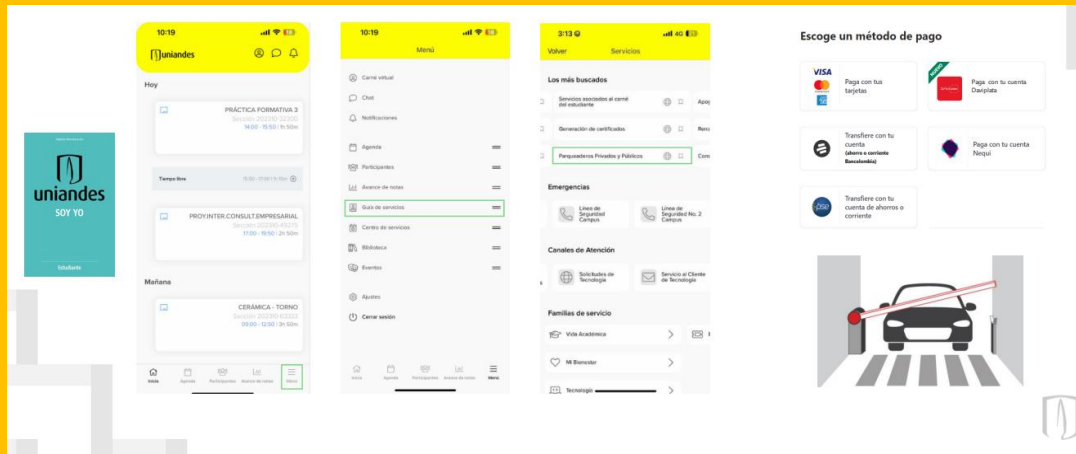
uniandes
SOY YO
Estudiante

10:19
uniandes
Hoy
PRÁCTICA FORMATIVA 2
Sección 202310-32330
14:00 - 15:50 | 1h 50m
Tiempo libre
PROY.INTER.CONSULT.EMPRESARIAL
Sección 202310-49275
17:00 - 19:50 | 2h 50m
Mañana
CERÁMICA - TORNO
Sección 202310-63330
09:00 - 12:50 | 3h 50m
Inicio
Agenda
Participantes
Avance de notas
Menú

10:19
Menú
Carné virtual
Chat
Notificaciones
Agenda
Participantes
Avance de notas
Guía de servicios
Centro de servicios
Biblioteca
Eventos
Ajustes
Cerrar sesión
Inicio
Agenda
Participantes
Avance de notas
Menú

3:13
4G
Volver
Servicios
Los más buscados
Servicios asociados al carné del estudiante
Apoy
Generación de certificados
Reno
Parqueaderos Privados y Públicos
Con
Emergencias
Línea de Seguridad Campus
Línea de Seguridad No. 2 Campus
Canales de Atención
Solicitudes de Tecnología
Servicio al Cliente de Tecnología
Familias de servicio
Vida Académica
Mi Bienestar
Tecnología

Escoge un método de pago
VISA
Paga con tus tarjetas
Paga con tu cuenta Daviplata
Transfiere con tu cuenta (ahorro o corriente Bancolombia)
Paga con tu cuenta Nequi
pse
Transfiere con tu cuenta de ahorros o corriente